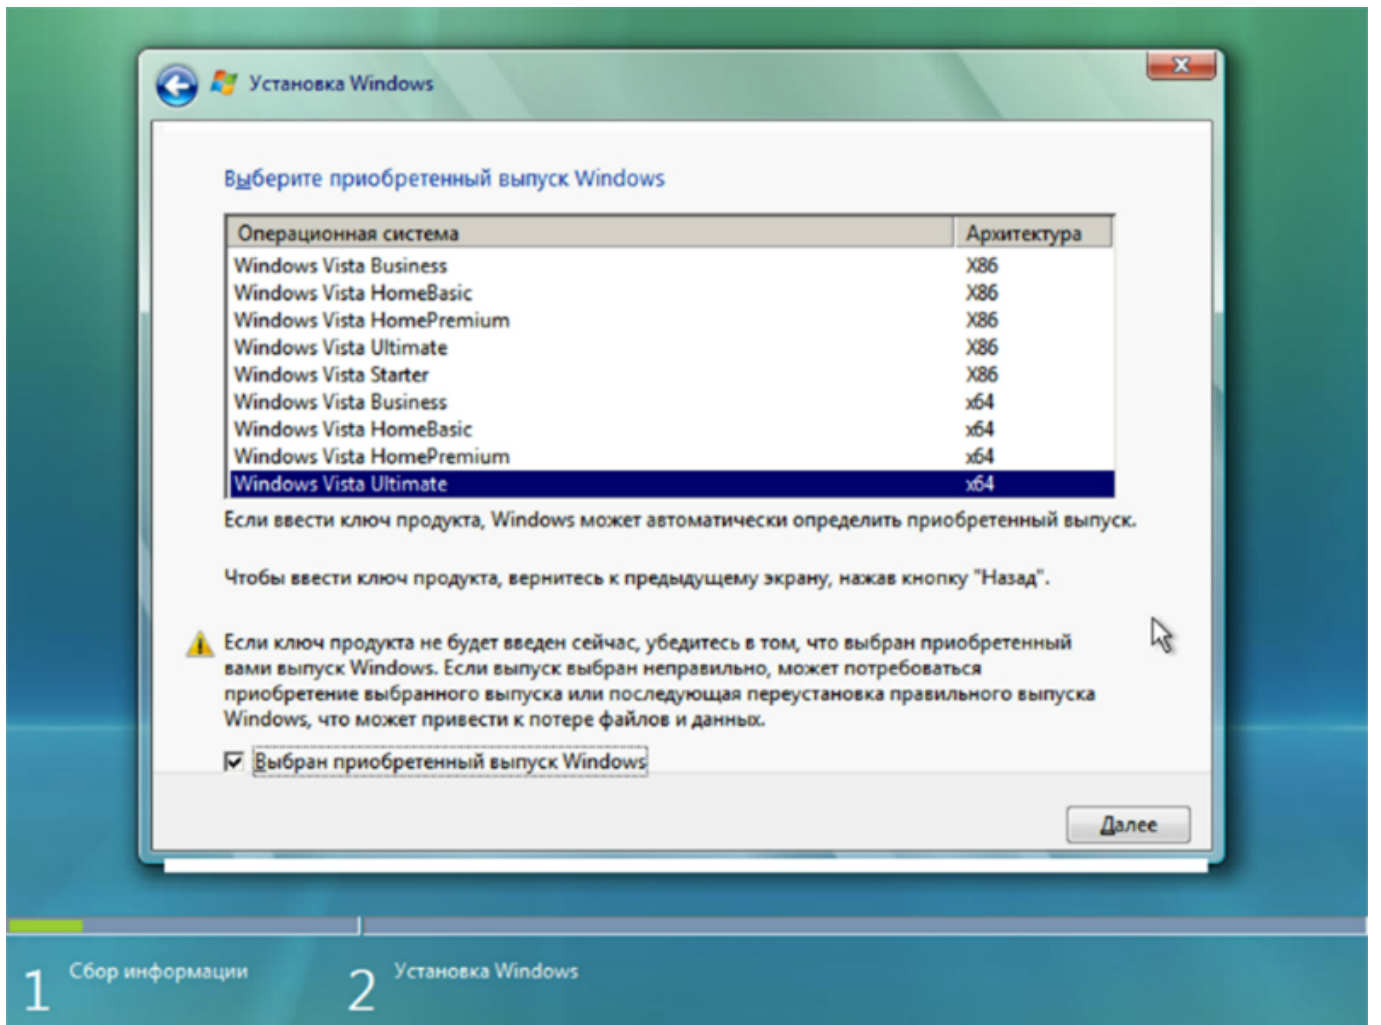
Установка Windows

Выберите приобретенный выпуск Windows

| Операционная система | Архитектура |
|---|---|
| Windows Vista Business | X86 |
| Windows Vista HomeBasic | X86 |
| Windows Vista HomePremium | X86 |
| Windows Vista Ultimate | X86 |
| Windows Vista Starter | X86 |
| Windows Vista Business | x64 |
| Windows Vista HomeBasic | x64 |
| Windows Vista HomePremium | x64 |
| Windows Vista Ultimate | x64 |

Если ввести ключ продукта, Windows может автоматически определить приобретенный выпуск.

Чтобы ввести ключ продукта, вернитесь к предыдущему экрану, нажав кнопку "Назад".

Если ключ продукта не будет введен сейчас, убедитесь в том, что выбран приобретенный вами выпуск Windows. Если выпуск выбран неправильно, может потребоваться приобретение выбранного выпуска или последующая переустановка правильного выпуска Windows, что может привести к потере файлов и данных.

Выбран приобретенный выпуск Windows

Далее

1 Сбор информации

2 Установка Windows